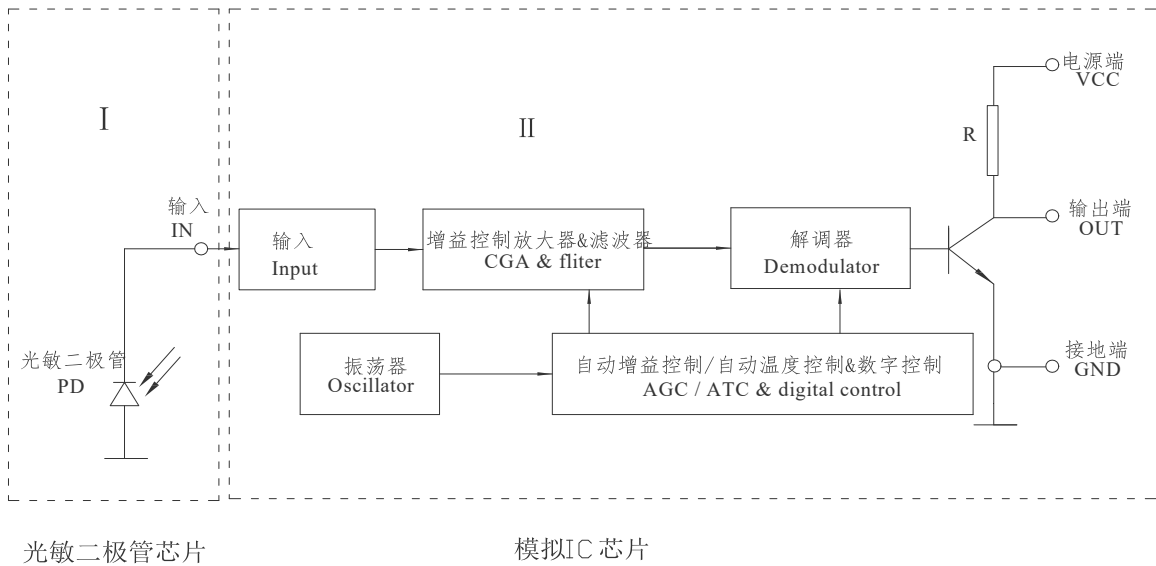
I

II

电源端
VCC

R

输入
IN

输入
Input

增益控制放大器&滤波器
CGA & fliter

解调器
Demodulator

输出端
OUT

光敏二极管
PD

振荡器
Oscillator

自动增益控制/自动温度控制&数字控制
AGC / ATC & digital control

接地端
GND

光敏二极管芯片

模拟IC芯片